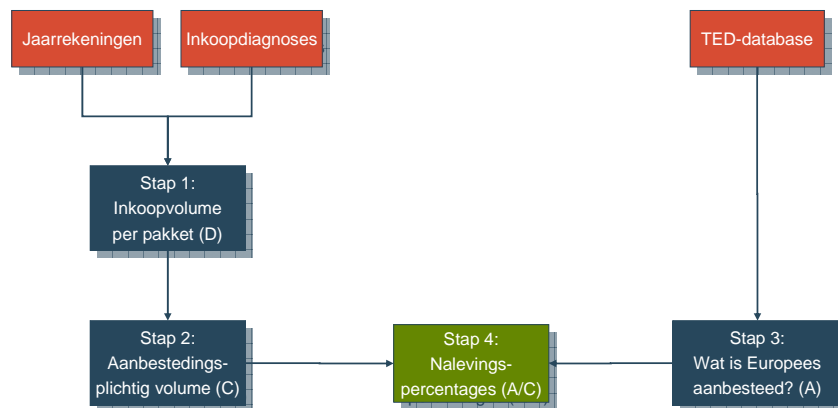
Jaarrekeningen

Inkoopdiagnoses

TED-database

Stap 1:
Inkoopvolume
per pakket (D)

Stap 2:
Aanbestedings-
plichtig volume (C)

Stap 4:
Nalevings-
percentages (A/C)

Stap 3:
Wat is Europees
aanbesteed? (A)